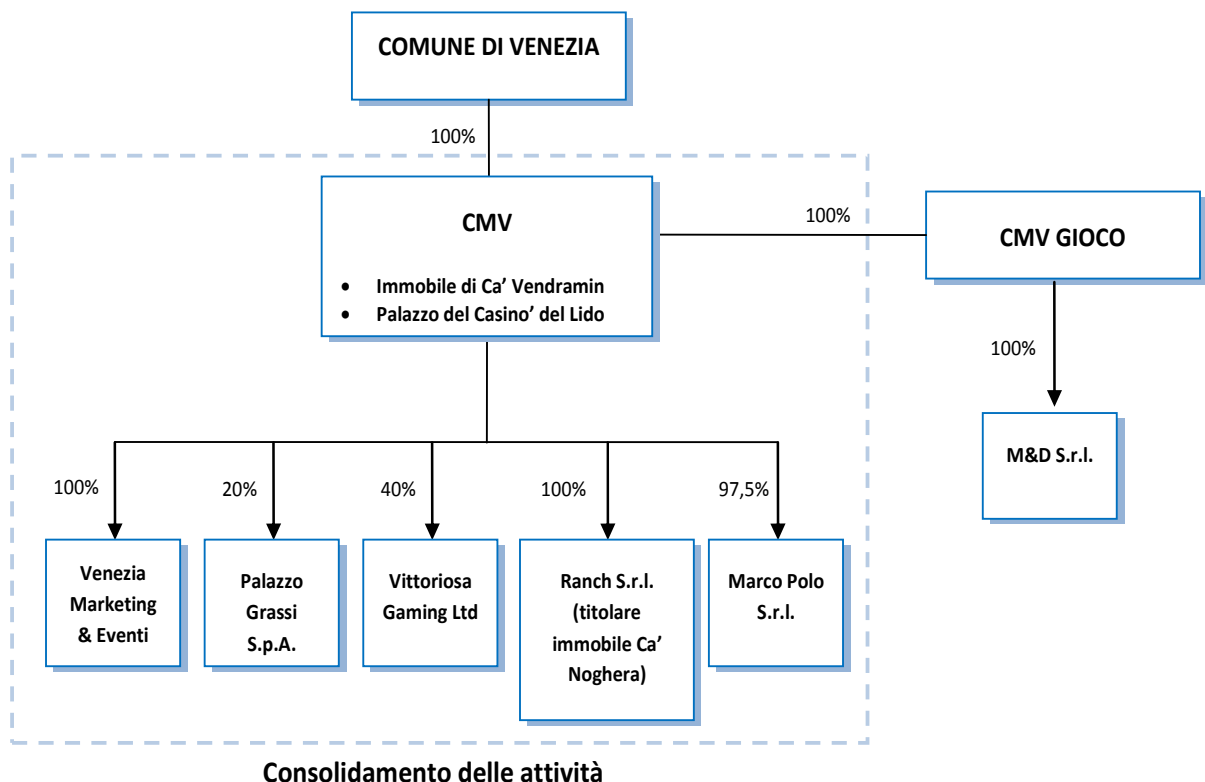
COMUNE DI VENEZIA

100%

CMV

- Immobile di Ca' Vendramin
- Palazzo del Casino' del Lido

100%

CMV GIOCO

100%

M&D S.r.l.

100%

Venezia Marketing & Eventi

20%

Palazzo Grassi S.p.A.

40%

Vittoriosa Gaming Ltd

100%

Ranch S.r.l. (titolare immobile Ca' Noghera)

97,5%

Marco Polo S.r.l.

Consolidamento delle attività